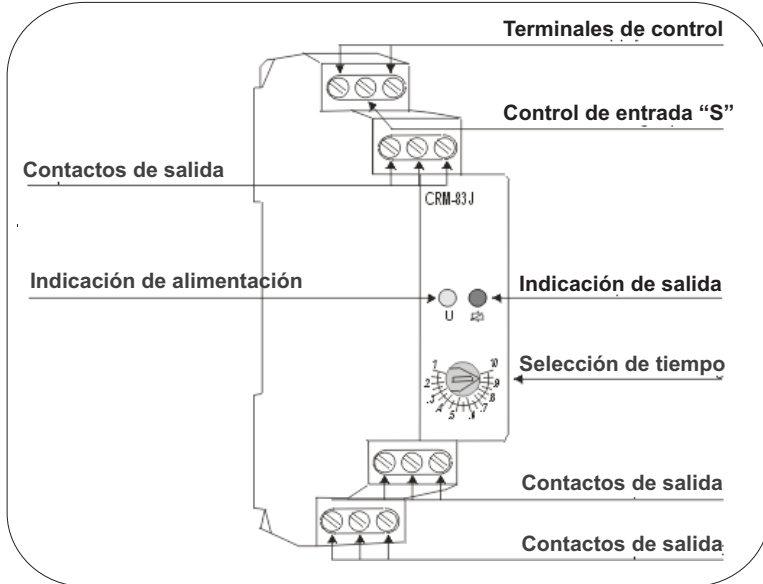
Terminales de control

Control de entrada “S”

Contactos de salida

CRM-83J

Indicación de alimentación

Indicación de salida

U

Selección de tiempo

1
2
3
4
5
6
7
8
9
10

Contactos de salida

Contactos de salida